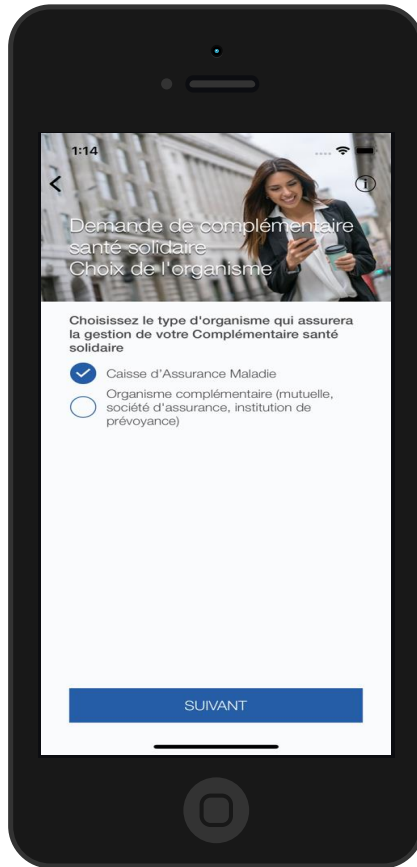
1:14

Demande de complémentaire santé solidaire
Choix de l'organisme

Choisissez le type d'organisme qui assurera la gestion de votre Complémentaire santé solidaire

Caisse d'Assurance Maladie

Organisme complémentaire (mutuelle, société d'assurance, institution de prévoyance)

SUIVANT